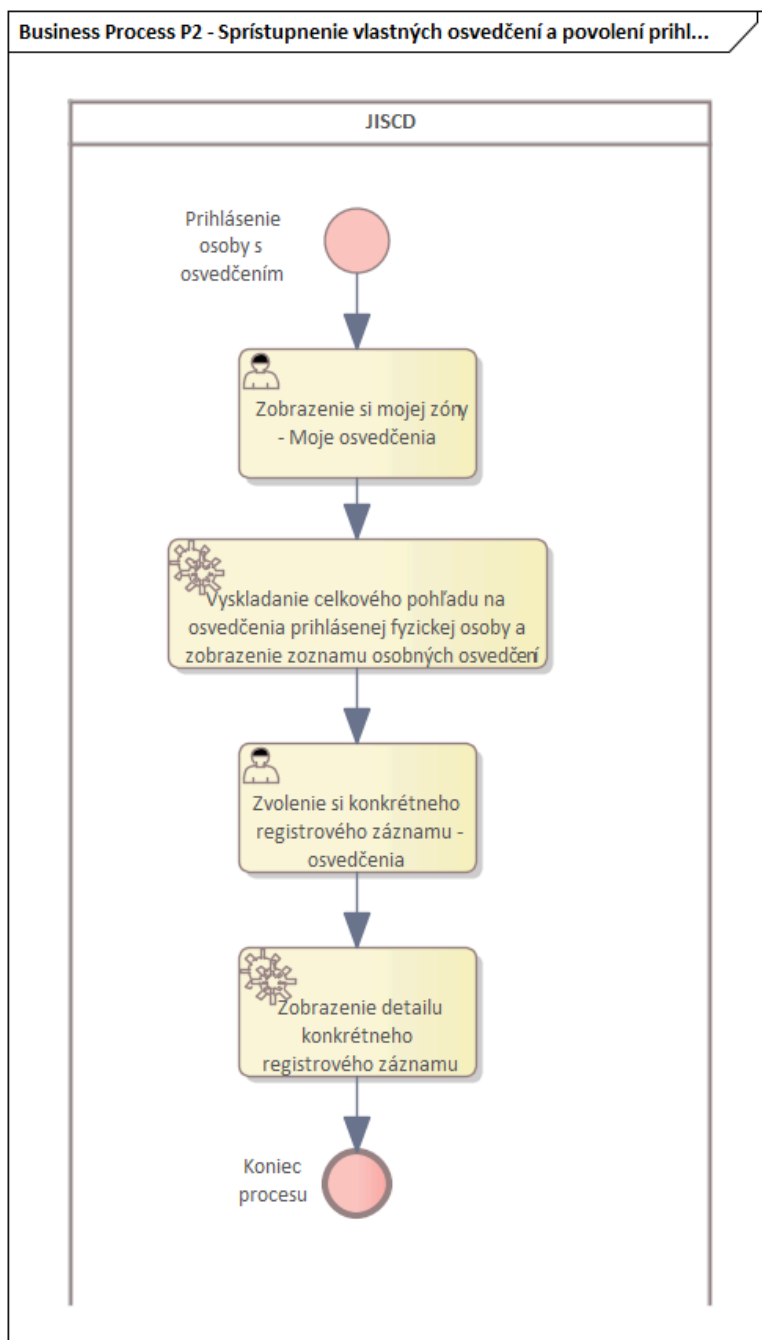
Business Process P2 - Sprístupnenie vlastných osvedčení a povolení prihl...

JISCD

Prihlásenie osoby s osvedčením

Zobrazenie si mojej zóny - Moje osvedčenia

Vyskladanie celkového pohľadu na osvedčenia prihlásenej fyzickej osoby a zobrazenie zoznamu osobných osvedčení

Zvolenie si konkrétneho registrového záznamu - osvedčenia

Zobrazenie detailu konkrétneho registrového záznamu

Koniec procesu